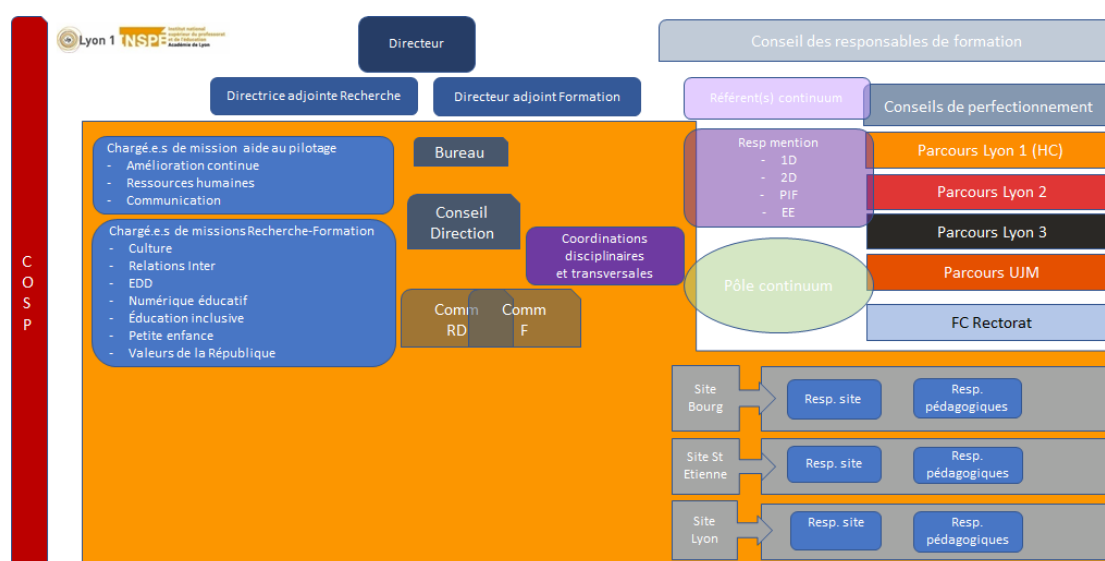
COSP

Lyon 1 INSPÉ Institut national supérieur du professorat et de l'éducation Académie de Lyon

Directeur

Directrice adjointe Recherche

Directeur adjoint Formation

Conseil des responsables de formation

Référent(s) continuum

Conseils de perfectionnement

Chargé.e.s de mission aide au pilotage
- Amélioration continue
- Ressources humaines
- Communication

Chargé.e.s de missions Recherche-Formation
- Culture
- Relations Inter
- EDD
- Numérique éducatif
- Éducation inclusive
- Petite enfance
- Valeurs de la République

Bureau

Conseil Direction

Coordinations disciplinaires et transversales

Comm RD

Comm F

Resp mention
- 1D
- 2D
- PIF
- EE

Pôle continuum

Parcours Lyon 1 (HC)

Parcours Lyon 2

Parcours Lyon 3

Parcours UJM

FC Rectorat

Site Bourg

Resp. site

Resp. pédagogiques

Site St Etienne

Resp. site

Resp. pédagogiques

Site Lyon

Resp. site

Resp. pédagogiques